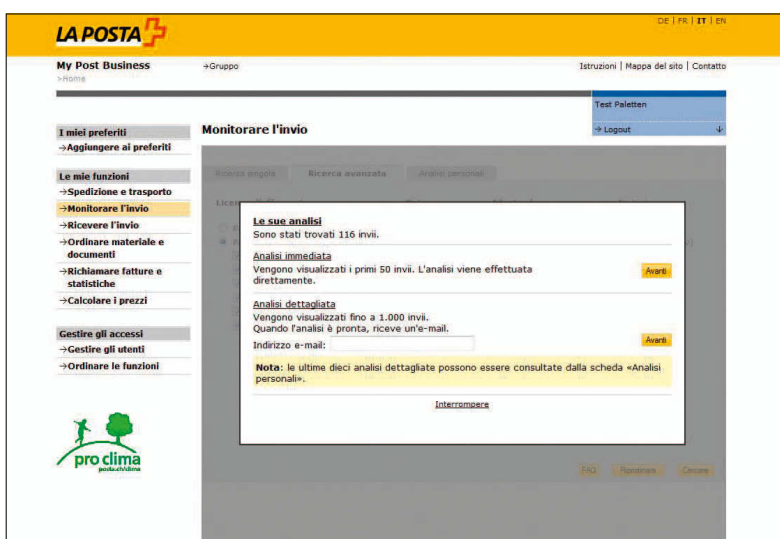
LA POSTA

DE | FR | IT | EN

My Post Business
>Home

→Gruppo

Istruzioni | Mappa del sito | Contatto

Test Paletten

→ Logout

I miei preferiti
→Aggiungere ai preferiti

Le mie funzioni
→Spedizione e trasporto
→Monitorare l'invio
→Ricevere l'invio
→Ordinare materiale e documenti
→Richiamare fatture e statistiche
→Calcolare i prezzi

Gestire gli accessi
→Gestire gli utenti
→Ordinare le funzioni

pro clima
posta.ch/clima

Monitorare l'invio

Ricerca singola | Ricerca avanzata | Analisi personali

Le sue analisi
Sono stati trovati 116 invii.

Analisi immediata
Vengono visualizzati i primi 50 invii. L'analisi viene effettuata direttamente.

Avanti

Analisi dettagliata
Vengono visualizzati fino a 1.000 invii.
Quando l'analisi è pronta, riceve un'e-mail.
Indirizzo e-mail:

Avanti

Nota: le ultime dieci analisi dettagliate possono essere consultate dalla scheda «Analisi personali».

Interrompere

FAQ | Ripristinare | Cercare